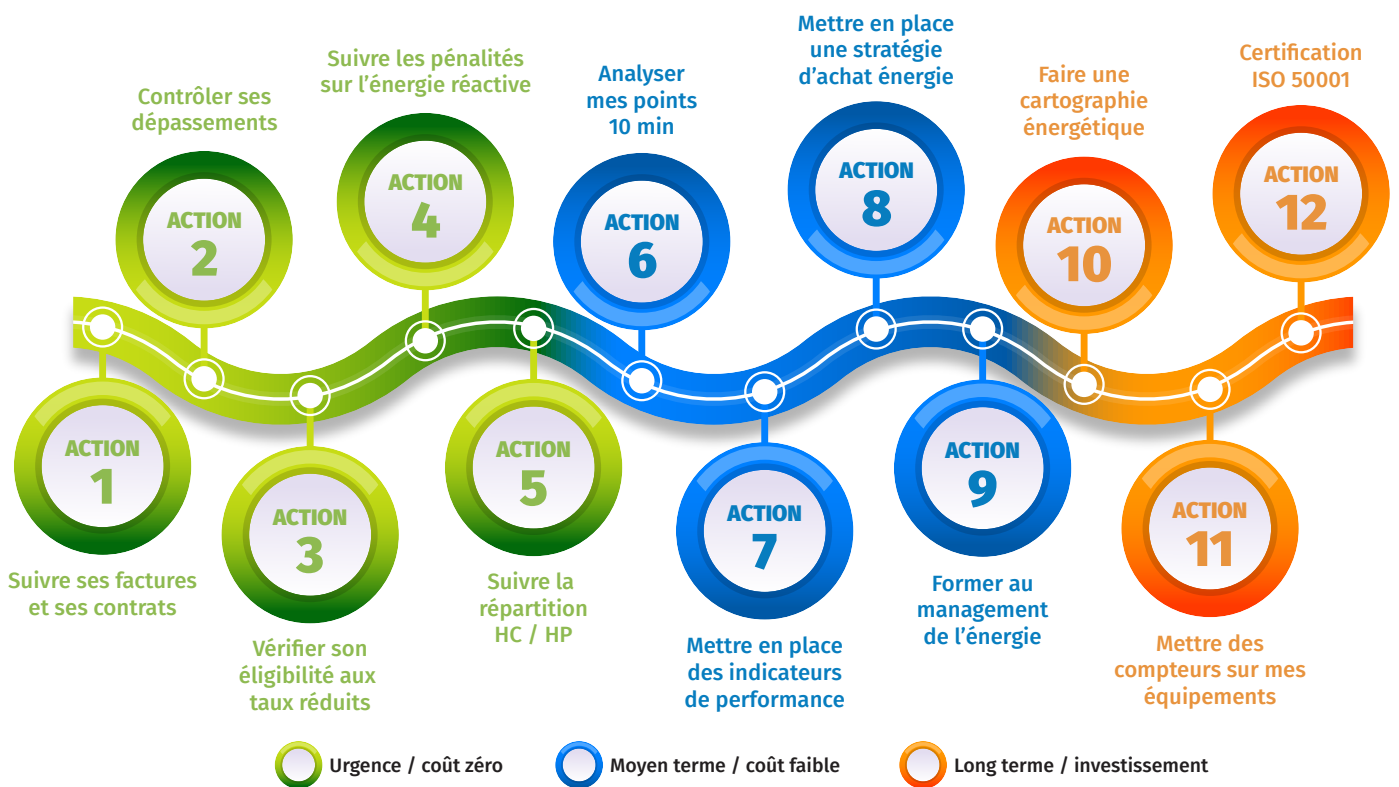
Mettre en place une stratégie d'achat énergie

Suivre les pénalités sur l'énergie réactive

Certification ISO 50001

Analyser mes points 10 min

Faire une cartographie énergétique

Contrôler ses dépassements

ACTION 8

ACTION 4

ACTION 12

ACTION 6

ACTION 10

ACTION 2

ACTION 1

ACTION 5

ACTION 9

ACTION 3

ACTION 7

ACTION 11

Suivre ses factures et ses contrats

Suivre la répartition HC / HP

Former au management de l'énergie

Vérifier son éligibilité aux taux réduits

Mettre en place des indicateurs de performance

Mettre des compteurs sur mes équipements

Urgence / coût zéro

Moyen terme / coût faible

Long terme / investissement